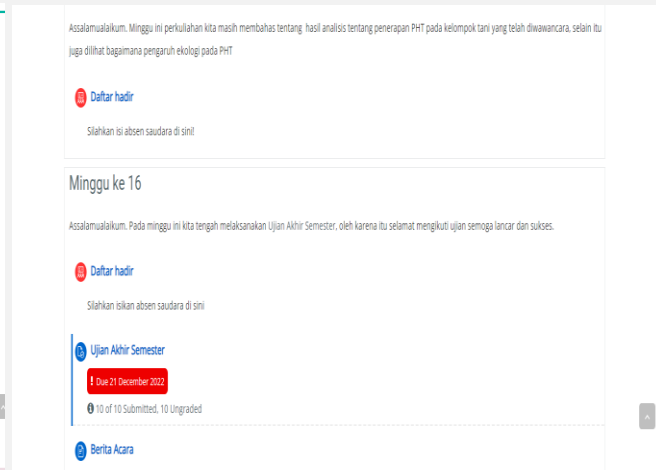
Assalamualaikum. Minggu ini perkuliahan kita masih membahas tentang hasil analisis tentang penerapan PHT pada kelompok tani yang telah diwawancara, selain itu juga dilihat bagaimana pengaruh ekologi pada PHT

Daftar hadir

Silahkan isi absen saudara di sini!

Minggu ke 16

Assalamualaikum. Pada minggu ini kita tengah melaksanakan Ujian Akhir Semester, oleh karena itu selamat mengikuti ujian semoga lancar dan sukses.

Daftar hadir

Silahkan isikan absen saudara di sini

Ujian Akhir Semester

! Due 21 December 2022

10 of 10 Submitted, 10 Ungraded

Berita Acara